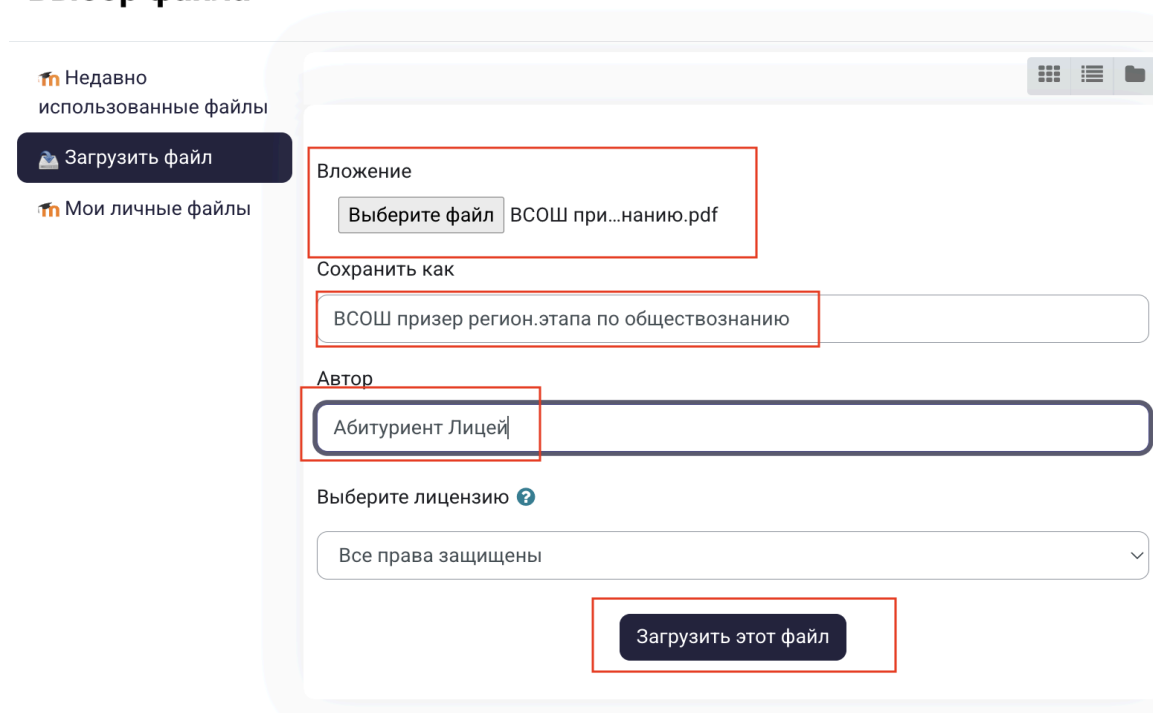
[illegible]

Недавно использованные файлы

Загрузить файл

Мои личные файлы

Вложение

Выберите файл ВСОШ при…нанию.pdf

Сохранить как

ВСОШ призер регион.этапа по обществознанию

Автор

Абитуриент Лицей

Выберите лицензию

Все права защищены

Загрузить этот файл